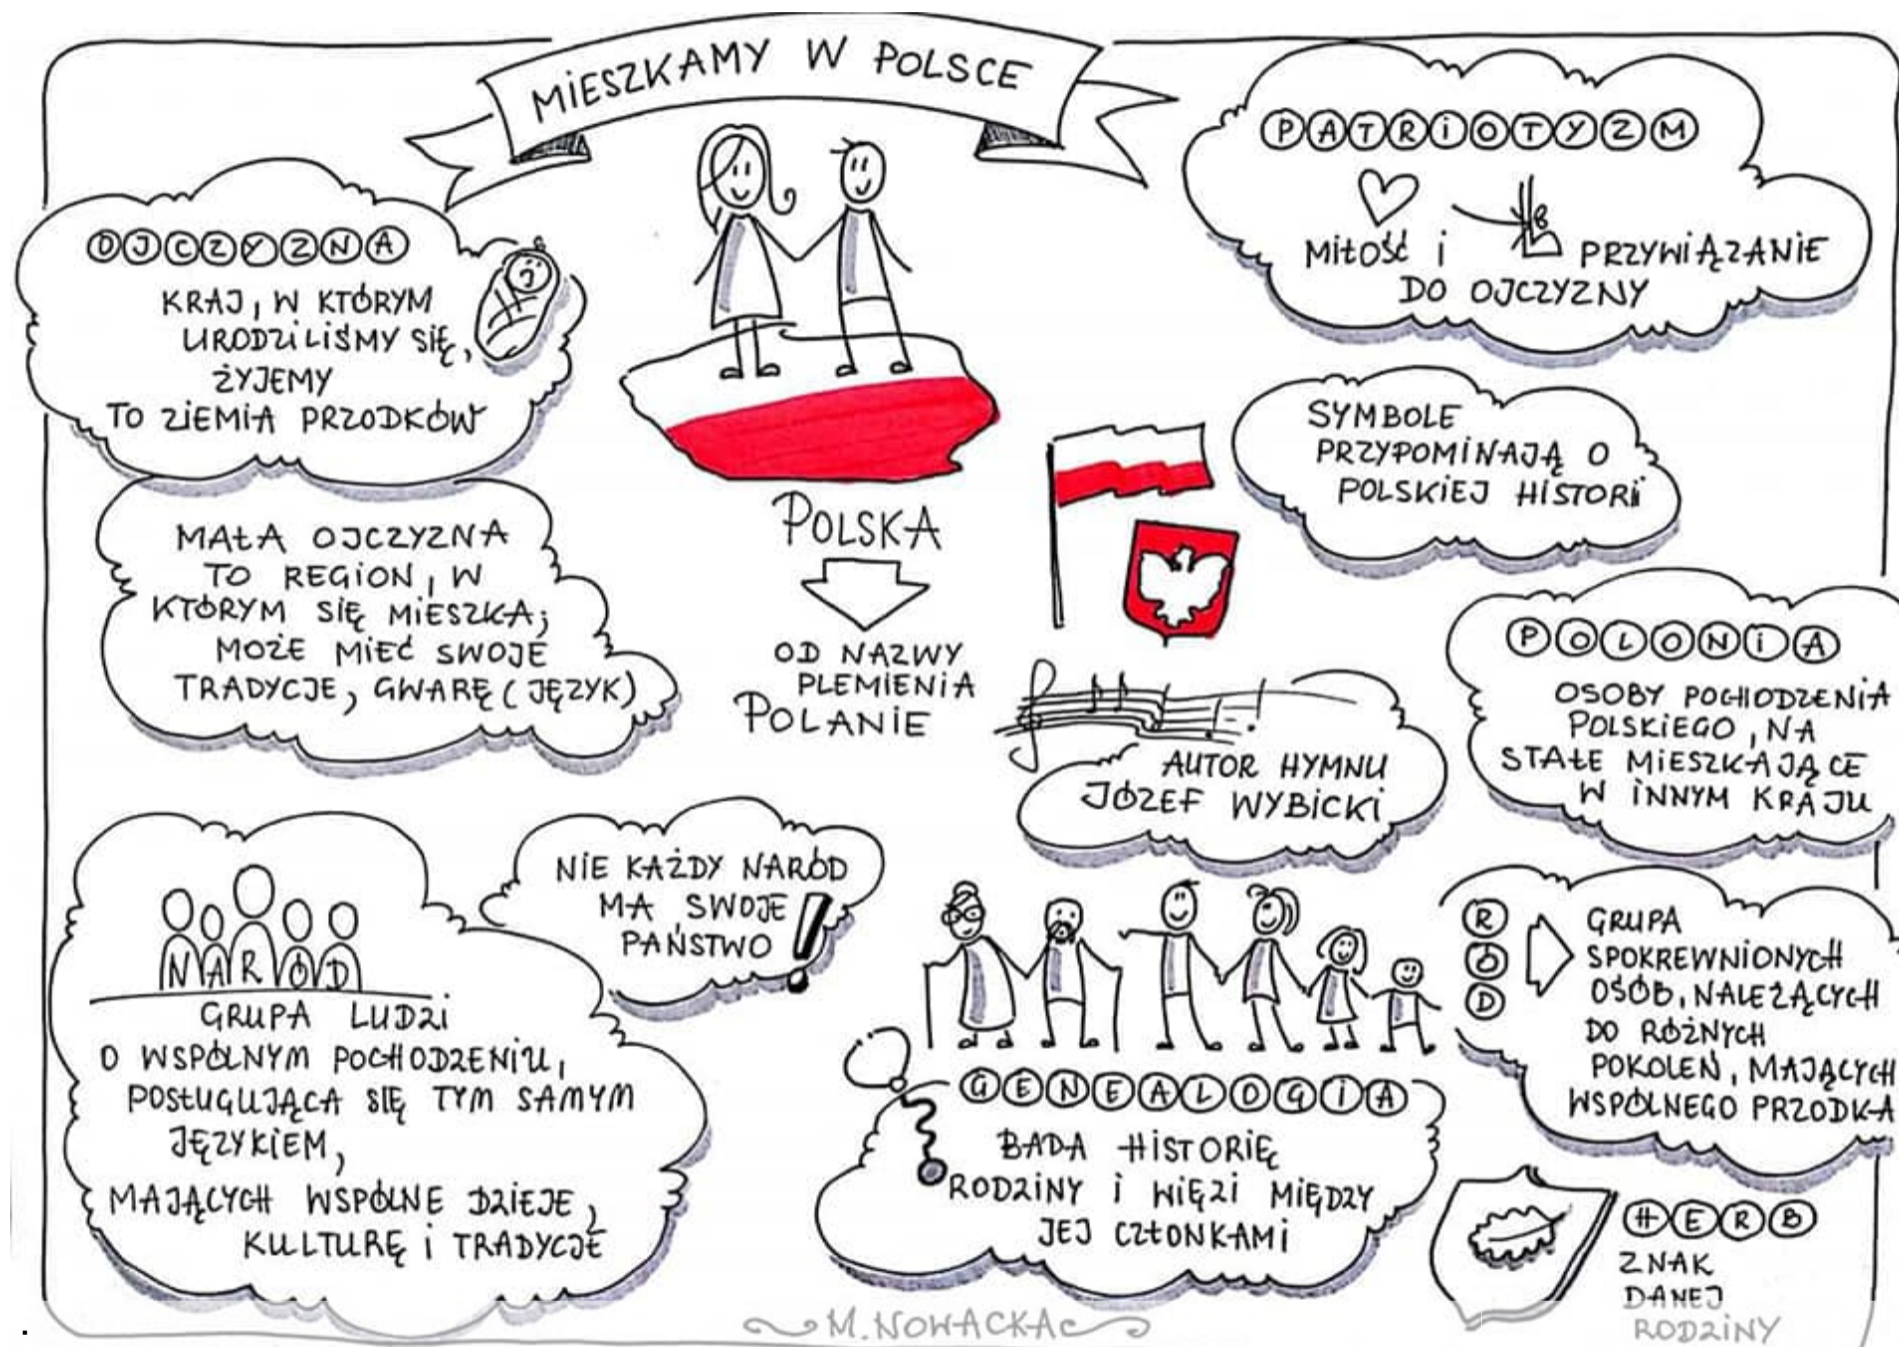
MIESZKAMY W POLSCE

OJCZYZNA

KRAJ, W KTÓRYM URODZILIŚMY SIĘ, ŻYJEMY TO ZIEMIA PRZODKÓW

MAŁA OJCZYZNA TO REGION, W KTÓRYM SIĘ MIESZKA; MOŻE MIEĆ SWOJE TRADYCJE, GWARĘ (JĘZYK)

POLSKA

OD NAZWY PLEMIENIA POLANIE

PATRIOTYZM

MIŁOŚĆ I PRZYWIĄZANIE DO OJCZYZNY

SYMBOLE PRZYPOMINAJĄ O POLSKIEJ HISTORII

POLONIA

OSOBY POCHODZENIA POLSKIEGO, NA STAŁE MIESZKAJĄCE W INNYM KRAJU

AUTOR HYMNU JÓZEF WYBICKI

NARÓD

GRUPA LUDZI O WSPÓLNYM POCHODZENIU, POSŁUGUJĄCA SIĘ TYM SAMYM JĘZYKIEM, MAJĄCYCH WSPÓLNE DZIEJE, KULTURĘ I TRADYCJĘ

NIE KAŻDY NARÓD MA SWOJE PAŃSTWO!

GENEALOGIA

BADA HISTORIĘ RODZINY I WIĘZI MIĘDZY JEJ CZŁONKAMI

RÓD

GRUPA SPOKREWNIONYCH OSÓB, NALEŻĄCYCH DO RÓŻNYCH POKOLEŃ, MAJĄCYCH WSPÓLNEGO PRZODKA

HERB

ZNAK DANEJ RODZINY

M. NOWACKA